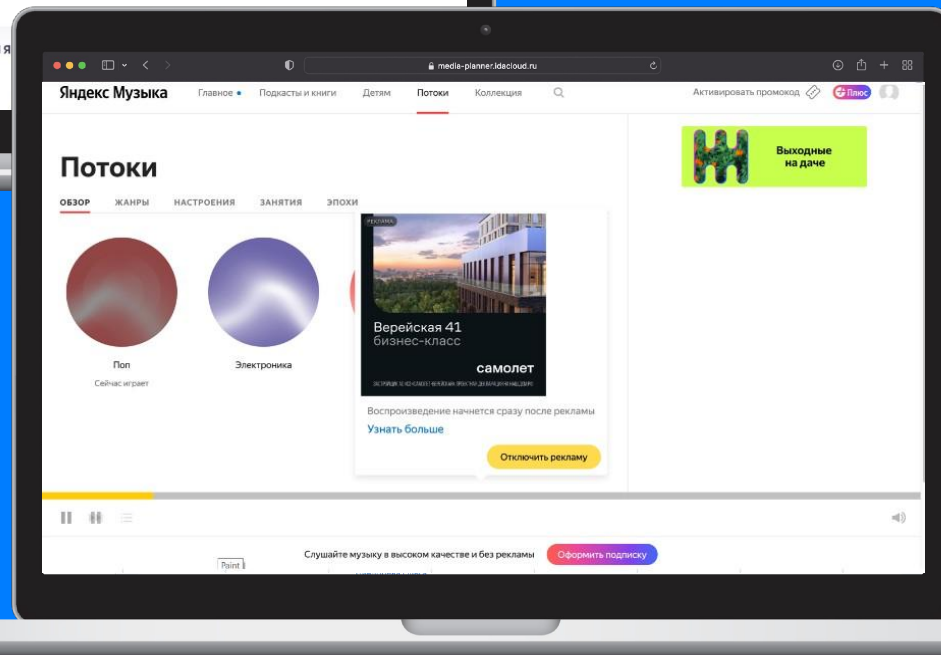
media-planner.idacloud.ru

Яндекс Музыка Главное Подкасты и книги Детям Потоки Коллекция

Активировать промокод Плюс

Выходные на даче

Потоки

ОБЗОР ЖАНРЫ НАСТРОЕНИЯ ЗАНЯТИЯ ЭПОХИ

Поп
Сейчас играет

Электроника

РЕКЛАМА

Верейская 41
бизнес-класс

самолет

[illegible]

Воспроизведение начнется сразу после рекламы

Узнать больше

Отключить рекламу

Слушайте музыку в высоком качестве и без рекламы

Оформить подписку

Paint